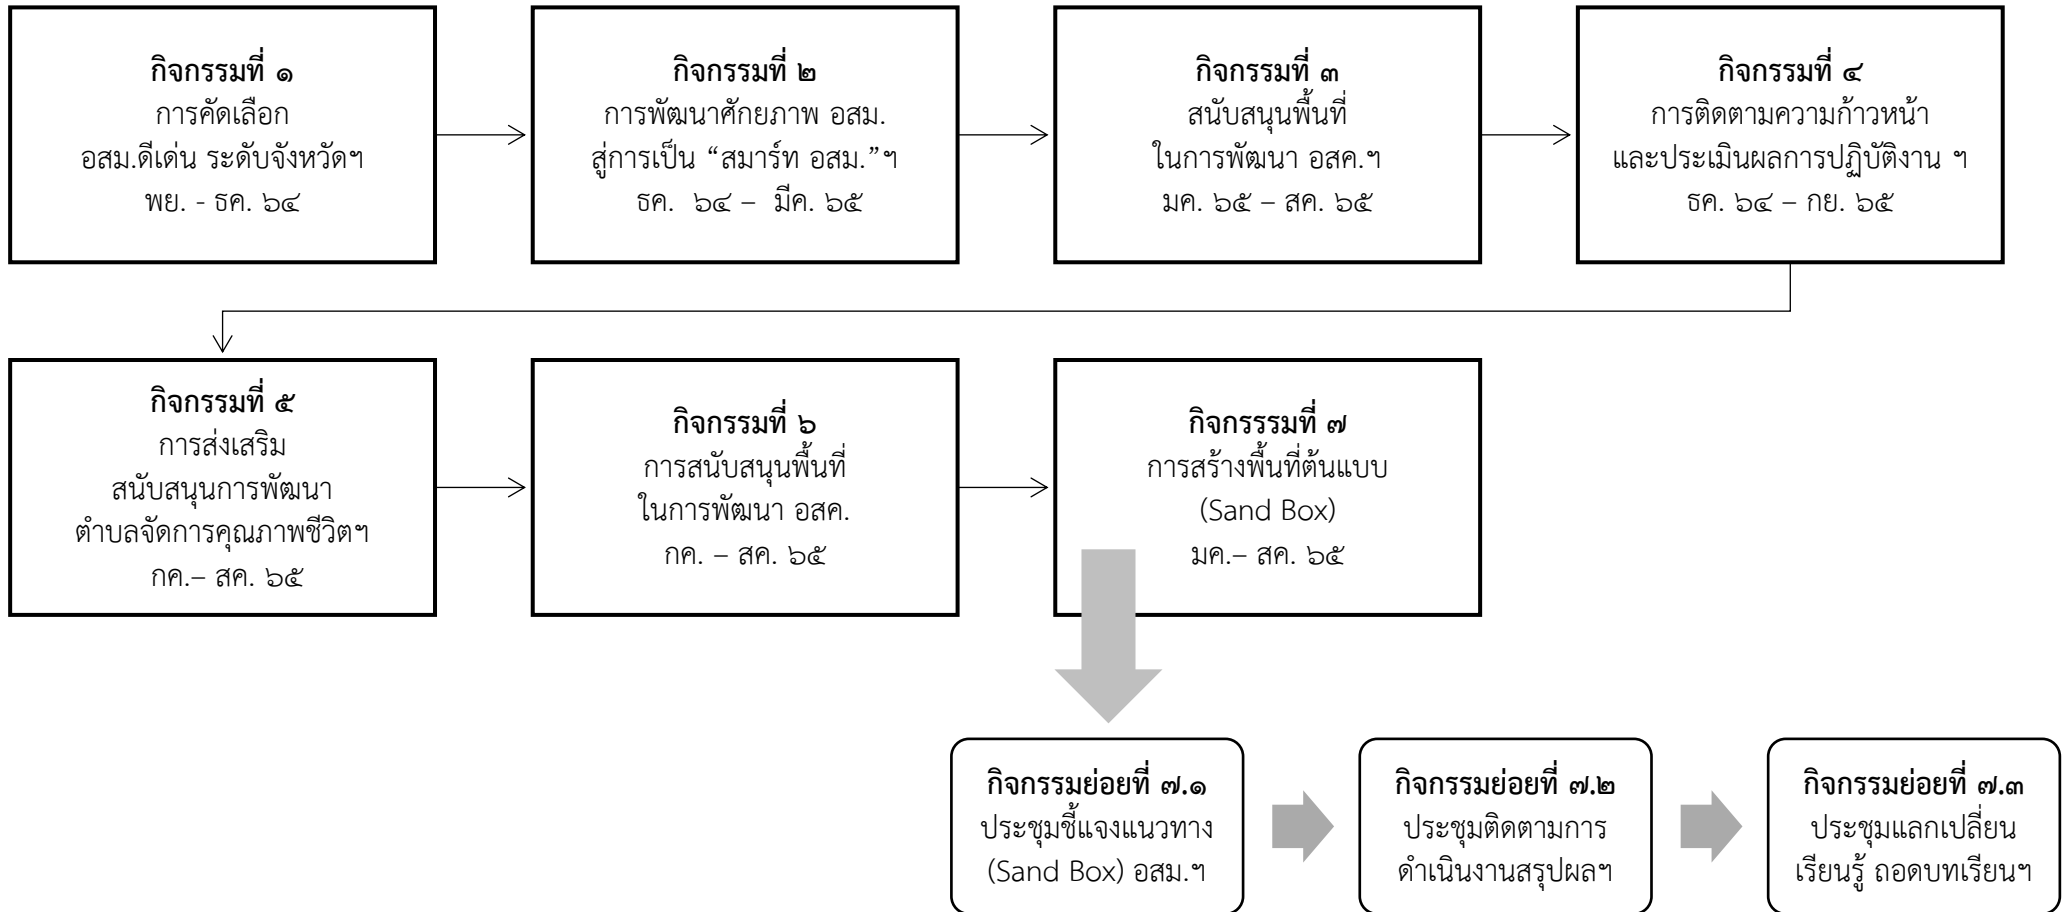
กิจกรรมที่ ๑
การคัดเลือก
อสม.ดีเด่น ระดับจังหวัดฯ
พย. - ธค. ๖๔

กิจกรรมที่ ๒
การพัฒนาศักยภาพ อสม.
สู่การเป็น “สมาร์ท อสม.”ฯ
ธค. ๖๔ – มีค. ๖๕

กิจกรรมที่ ๓
สนับสนุนพื้นที่
ในการพัฒนา อสค.ฯ
มค. ๖๕ – สค. ๖๕

กิจกรรมที่ ๔
การติดตามความก้าวหน้า
และประเมินผลการปฏิบัติงาน ฯ
ธค. ๖๔ – กย. ๖๕

กิจกรรมที่ ๕
การส่งเสริม
สนับสนุนการพัฒนา
ตำบลจัดการคุณภาพชีวิตฯ
กค.– สค. ๖๕

กิจกรรมที่ ๖
การสนับสนุนพื้นที่
ในการพัฒนา อสค.
กค. – สค. ๖๕

กิจกรรรมที่ ๗
การสร้างพื้นที่ต้นแบบ
(Sand Box)
มค.– สค. ๖๕

กิจกรรมย่อยที่ ๗.๑
ประชุมชี้แจงแนวทาง
(Sand Box) อสม.ฯ

กิจกรรมย่อยที่ ๗.๒
ประชุมติดตามการ
ดำเนินงานสรุปผลฯ

กิจกรรมย่อยที่ ๗.๓
ประชุมแลกเปลี่ยน
เรียนรู้ ถอดบทเรียนฯ